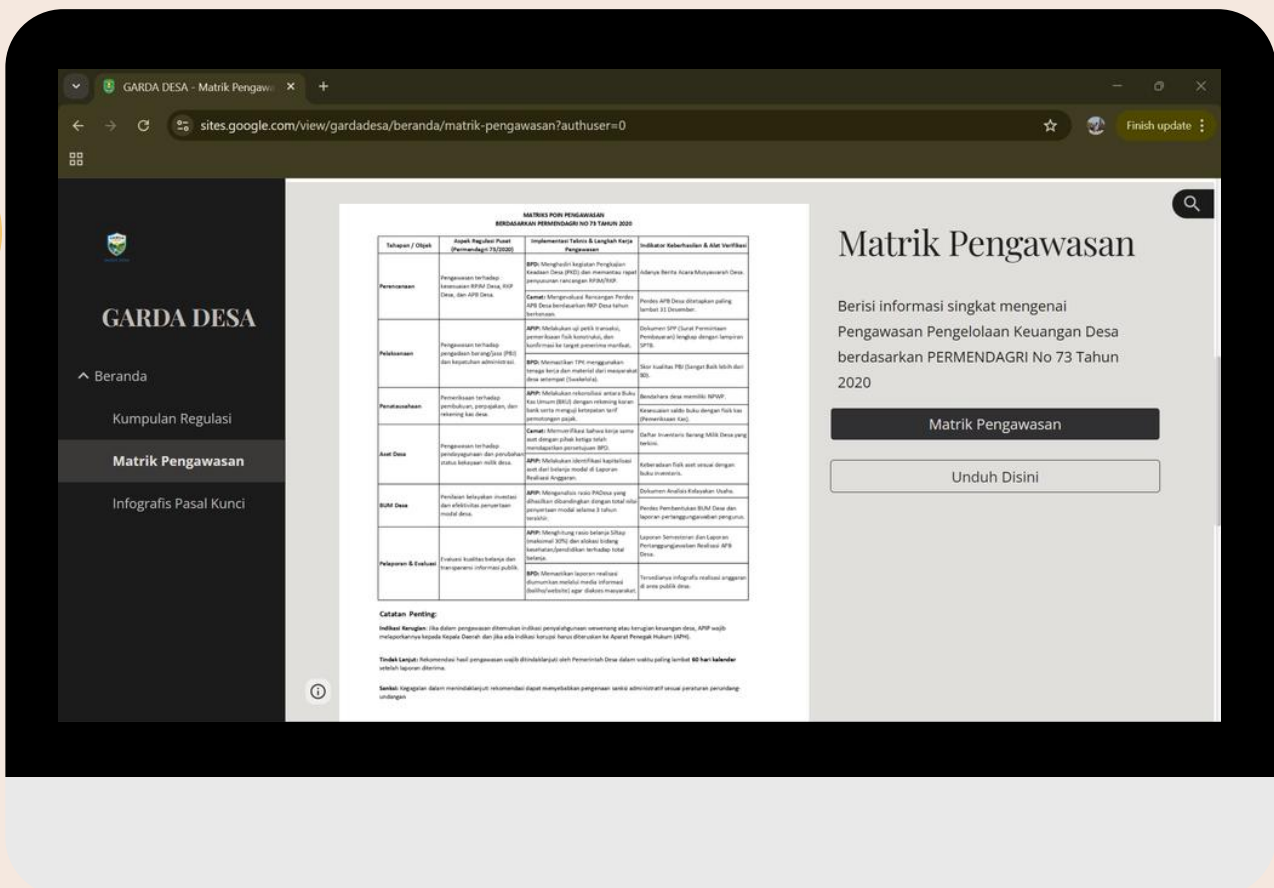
GARDA DESA - Matrik Pengaw

sites.google.com/view/gardadesa/beranda/matrik-pengawasan?authuser=0

Finish update

GARDA DESA

^ Beranda

Kumpulan Regulasi

Matrik Pengawasan

Infografis Pasal Kunci

MATRIKS POIN PENGAWASAN
BERDASARKAN PERMENDAGRI NO 73 TAHUN 2020

| Tahapan / Objek | Aspek Regulasi Pusat (Permendagri 73/2020) | Implementasi Teknis & Langkah Kerja Pengawasan | Indikator Keberhasilan & Alat Verifikasi |
|---|---|---|---|
| Perencanaan | Pengawasan terhadap kesesuaian RPJM Desa, RKP Desa, dan APB Desa. | BPD: Menghadiri kegiatan Pengkajian Keadaan Desa (PKD) dan memantau rapat penyusunan rancangan RPJM/RKP. | Adanya Berita Acara Musyawarah Desa. |
| | | Camat: Mengevaluasi Rancangan Perdes APB Desa berdasarkan RKP Desa tahun berkenaan. | Perdes APB Desa ditetapkan paling lambat 31 Desember. |
| Pelaksanaan | Pengawasan terhadap pengadaan barang/jasa (PBJ) dan kepatuhan administrasi. | APIP: Melakukan uji petik transaksi, pemeriksaan fisik konstruksi, dan konfirmasi ke target penerima manfaat. | Dokumen SPP (Surat Permintaan Pembayaran) lengkap dengan lampiran SPTB. |
| | | BPD: Memastikan TPK menggunakan tenaga kerja dan material dari masyarakat desa setempat (Swakelola). | Skor kualitas PBJ (Sangat Baik lebih dari 80). |
| Penatausahaan | Pemeriksaan terhadap pembukuan, perpajakan, dan rekening kas desa. | APIP: Melakukan rekonsiliasi antara Buku Kas Umum (BKU) dengan rekening koran bank serta menguji ketepatan tarif pemotongan pajak. | Bendahara desa memiliki NPWP. |
| | | | Kesesuaian saldo buku dengan fisik kas (Pemeriksaan Kas). |
| Aset Desa | Pengawasan terhadap pendayagunaan dan perubahan status kekayaan milik desa. | Camat: Memverifikasi bahwa kerja sama aset dengan pihak ketiga telah mendapatkan persetujuan BPD. | Daftar Inventaris Barang Milik Desa yang terkini. |
| | | APIP: Melakukan identifikasi kapitalisasi aset dari belanja modal di Laporan Realisasi Anggaran. | Keberadaan fisik aset sesuai dengan buku inventaris. |
| BUM Desa | Penilaian kelayakan investasi dan efektivitas penyertaan modal desa. | APIP: Menganalisis rasio PADesa yang dihasilkan dibandingkan dengan total nilai penyertaan modal selama 3 tahun terakhir. | Dokumen Analisis Kelayakan Usaha. |
| | | | Perdes Pembentukan BUM Desa dan laporan pertanggungjawaban pengurus. |
| Pelaporan & Evaluasi | Evaluasi kualitas belanja dan transparansi informasi publik. | APIP: Menghitung rasio belanja Siltap (maksimal 30%) dan alokasi bidang kesehatan/pendidikan terhadap total belanja. | Laporan Semesteran dan Laporan Pertanggungjawaban Realisasi APB Desa. |
| | | BPD: Memastikan laporan realisasi diumumkan melalui media informasi (baliho/website) agar diakses masyarakat. | Tersedianya infografis realisasi anggaran di area publik desa. |

Catatan Penting:

Indikasi Kerugian: Jika dalam pengawasan ditemukan indikasi penyalahgunaan wewenang atau kerugian keuangan desa, APIP wajib melaporkannya kepada Kepala Daerah dan jika ada indikasi korupsi harus diteruskan ke Aparat Penegak Hukum (APH).

Tindak Lanjut: Rekomendasi hasil pengawasan wajib ditindaklanjuti oleh Pemerintah Desa dalam waktu paling lambat 60 hari kalender setelah laporan diterima.

Sanksi: Kegagalan dalam menindaklanjuti rekomendasi dapat menyebabkan pengenaan sanksi administratif sesuai peraturan perundang-undangan

Matrik Pengawasan

Berisi informasi singkat mengenai Pengawasan Pengelolaan Keuangan Desa berdasarkan PERMENDAGRI No 73 Tahun 2020

Matrik Pengawasan

Unduh Disini